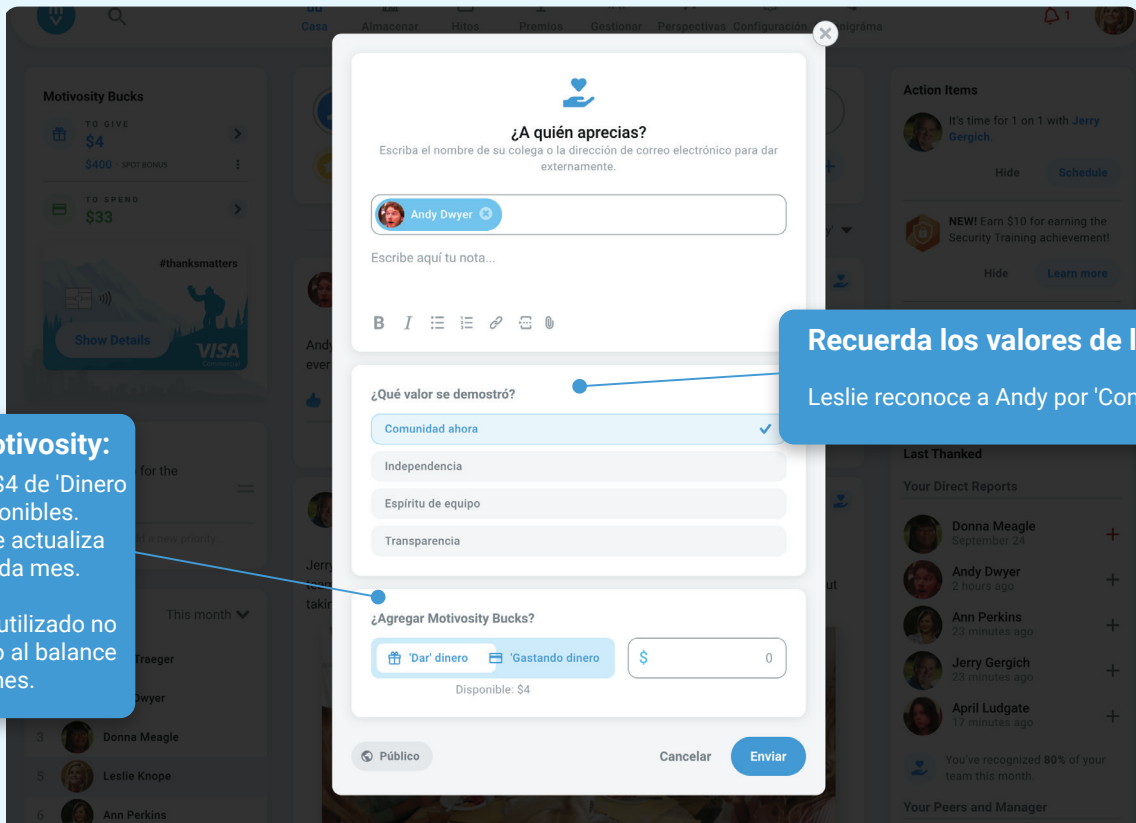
Casa Almacenar Hitos Premios Gestionar Perspectivas Configuración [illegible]nigráma

Motivosity Bucks
TO GIVE
$4
$400 · SPOT BONUS
TO SPEND
$33
#thanksmatters
Show Details
VISA

Action Items
It's time for 1 on 1 with Jerry Gergich.
Hide Schedule
NEW! Earn $10 for earning the Security Training achievement!
Hide Learn more

¿A quién aprecias?
Escriba el nombre de su colega o la dirección de correo electrónico para dar externamente.
Andy Dwyer
Escribe aquí tu nota...
B I

¿Qué valor se demostró?
Comunidad ahora
Independencia
Espíritu de equipo
Transparencia

¿Agregar Motivosity Bucks?
'Dar' dinero 'Gastando dinero
$ 0
Disponible: $4

Público Cancelar Enviar

Recuerda los valores de l
Leslie reconoce a Andy por 'Con

otivosity:
$4 de 'Dinero onibles. e actualiza da mes.
utilizado no o al balance mes.

for the
This month
Traeger
Dwyer
3 Donna Meagle
5 Leslie Knope
6 Ann Perkins

Last Thanked
Your Direct Reports
Donna Meagle September 24
Andy Dwyer 2 hours ago
Ann Perkins 23 minutes ago
Jerry Gergich 23 minutes ago
April Ludgate 17 minutes ago
You've recognized 80% of your team this month.
Your Peers and Manager